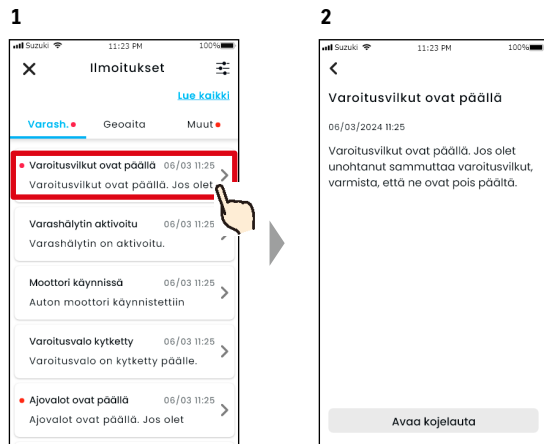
1

Suzuki 11:23 PM 100%

Ilmoitukset

Lue kaikki

Varash. Geoaita Muut

Varoitusvilkut ovat päällä 06/03 11:25
Varoitusvilkut ovat päällä. Jos olet

Varashälytin aktivoitu 06/03 11:25
Varashälytin on aktivoitu.

Moottori käynnissä 06/03 11:25
Auton moottori käynnistettiin

Varoitusvalo kytketty 06/03 11:25
Varoitusvalo on kytketty päälle.

Ajovalot ovat päällä 06/03 11:25
Ajovalot ovat päällä. Jos olet

2

Suzuki 11:23 PM 100%

Varoitusvilkut ovat päällä

06/03/2024 11:25

Varoitusvilkut ovat päällä. Jos olet unohtanut sammuttaa varoitusvilkut, varmista, että ne ovat pois päältä.

Avaa kojelauta